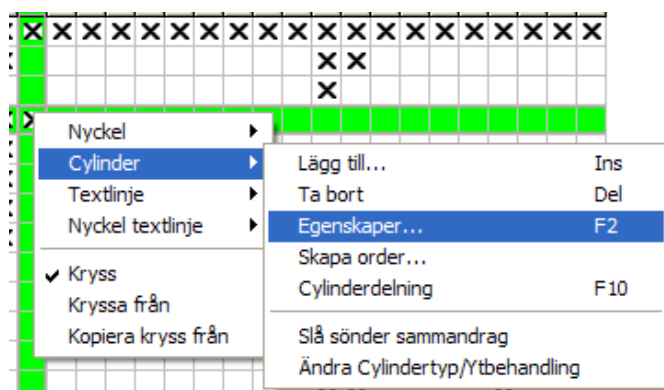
Nyckel
Cylinder
Textlinje
Nyckel textlinje
Kryss
Kryssa från
Kopiera kryss från

Lägg till... Ins
Ta bort Del
Egenskaper... F2
Skapa order...
Cylinderdelning F10
Slå sönder sammandrag
Ändra Cylindertyp/Ytbehandling